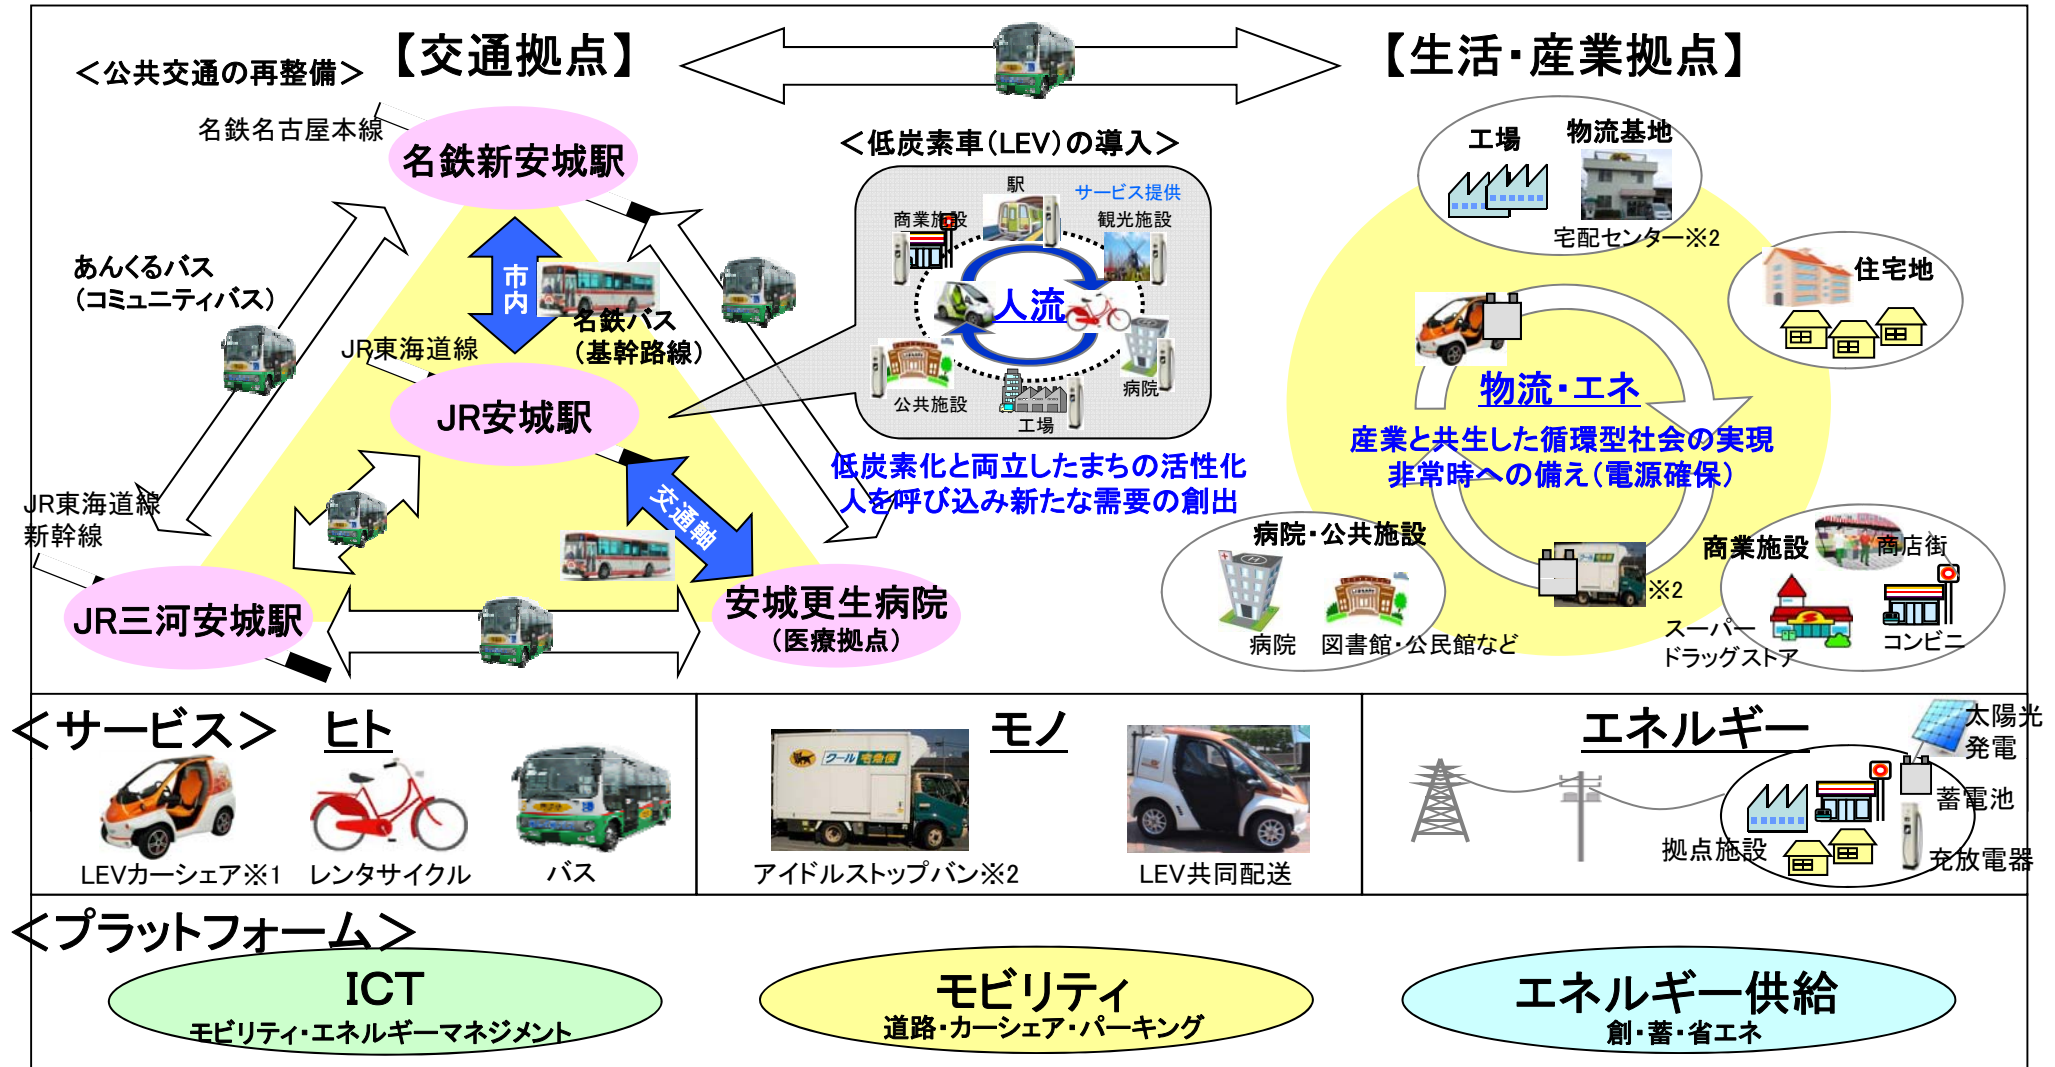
＜公共交通の再整備＞【交通拠点】

【生活・産業拠点】

名鉄名古屋本線

名鉄新安城駅

あんくるバス
（コミュニティバス）

市内

名鉄バス
（基幹路線）

JR東海道線

JR安城駅

JR東海道線
新幹線

交通軸

JR三河安城駅

安城更生病院
（医療拠点）

＜低炭素車（LEV）の導入＞

駅

サービス提供

商業施設

観光施設

人流

公共施設

病院

工場

低炭素化と両立したまちの活性化
人を呼び込み新たな需要の創出

工場

物流基地

宅配センター※2

住宅地

物流・エネ

産業と共生した循環型社会の実現
非常時への備え（電源確保）

病院・公共施設

病院

図書館・公民館など

商業施設

商店街

※2

スーパー
ドラッグストア

コンビニ

＜サービス＞

ヒト

LEVカーシェア※1

レンタサイクル

バス

モノ

アイドルストップバン※2

LEV共同配送

エネルギー

太陽光
発電

蓄電池

拠点施設

充放電器

＜プラットフォーム＞

ICT
モビリティ・エネルギーマネジメント

モビリティ
道路・カーシェア・パーキング

エネルギー供給
創・蓄・省エネ